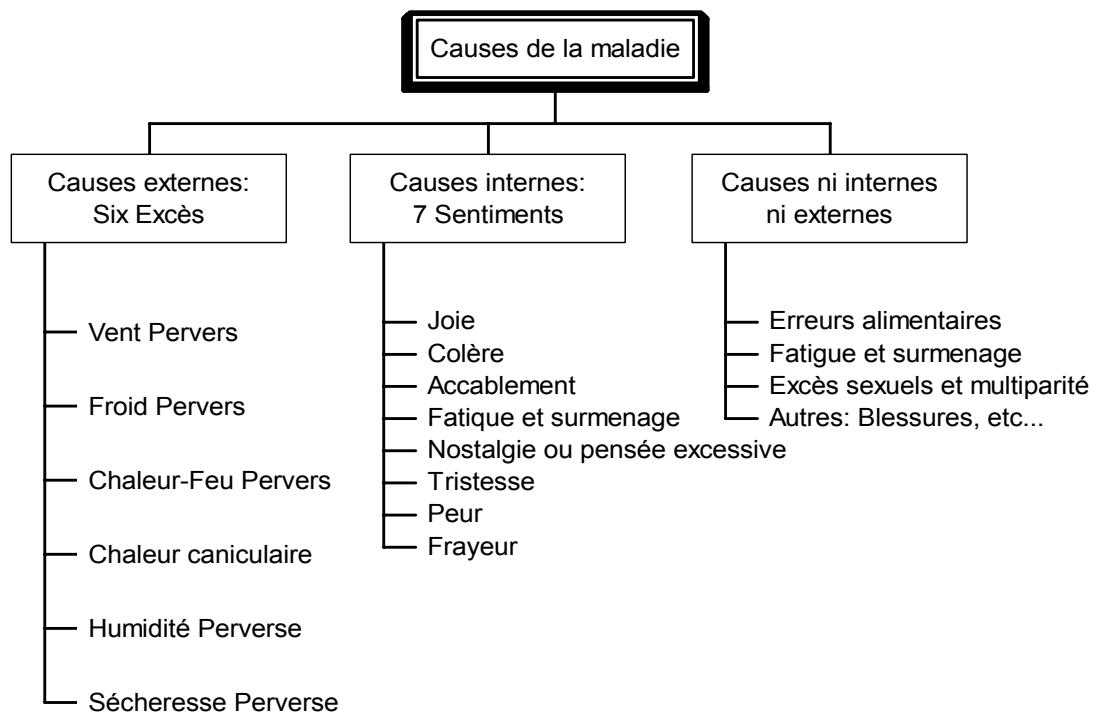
Causes de la maladie

Causes externes: Six Excès

Vent Pervers

Froid Pervers

Chaleur-Feu Pervers

Chaleur caniculaire

Humidité Perverse

Sécheresse Perverse

Causes internes: 7 Sentiments

Joie
Colère
Accablement
Fatique et surmenage
Nostalgie ou pensée excessive
Tristesse
Peur
Frayeur

Causes ni internes ni externes

Erreurs alimentaires
Fatigue et surmenage
Excès sexuels et multiparité
Autres: Blessures, etc...